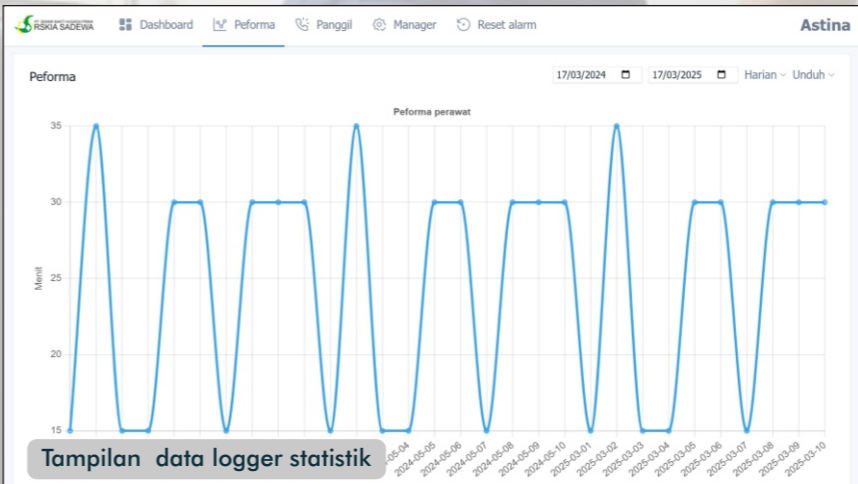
RSKIA SADEWA Dashboard Peforma Panggil Manager Reset alarm Astina

Peforma 17/03/2024 17/03/2025 Harian Unduh

Peforma perawat

Menit

35
30
25
20
15

-05-04 2024-05-05 2024-05-06 2024-05-07 2024-05-08 2024-05-09 2024-05-10 2025-03-01 2025-03-02 2025-03-03 2025-03-04 2025-03-05 2025-03-06 2025-03-07 2025-03-08 2025-03-09 2025-03-10

Tampilan data logger statistik